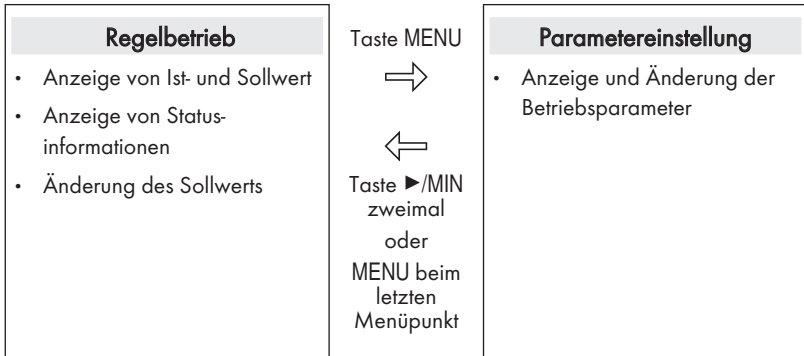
Regelbetrieb

- Anzeige von Ist- und Sollwert
- Anzeige von Statusinformationen
- Änderung des Sollwerts

Taste MENU

⇨

⇦

Taste ►/MIN zweimal

oder

MENU beim letzten Menüpunkt

Parametereinstellung

- Anzeige und Änderung der Betriebsparameter